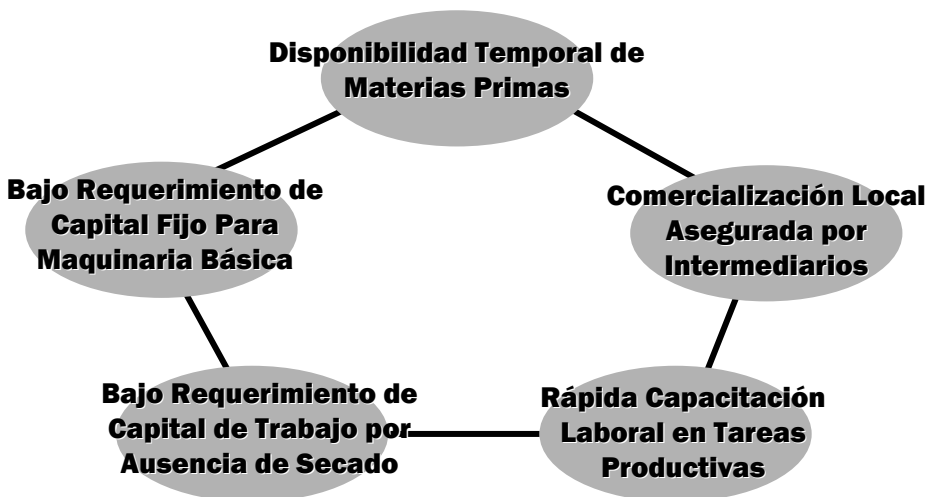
Disponibilidad Temporal de Materias Primas

Comercialización Local Asegurada por Intermediarios

Rápida Capacitación Laboral en Tareas Productivas

Bajo Requerimiento de Capital de Trabajo por Ausencia de Secado

Bajo Requerimiento de Capital Fijo Para Maquinaria Básica